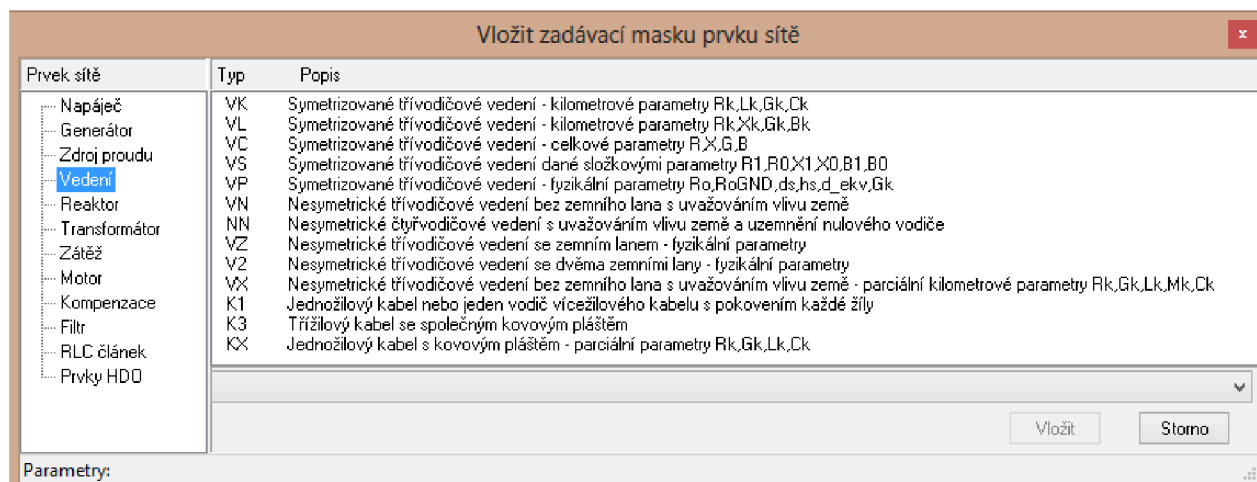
Vložit zadávací masku prvku sítě

x

Prvek sítě

Napáječ
Generátor
Zdroj proudu
Vedení
Reaktor
Transformátor
Zátěž
Motor
Kompenzace
Filtr
RLC článek
Prvky HDO

| Typ | Popis |
|---|---|
| VK | Symetrizované třívodičové vedení - kilometrové parametry Rk,Lk,Gk,Ck |
| VL | Symetrizované třívodičové vedení - kilometrové parametry Rk,Xk,Gk,Bk |
| VC | Symetrizované třívodičové vedení - celkové parametry R,X,G,B |
| VS | Symetrizované třívodičové vedení dané složkovými parametry R1,R0,X1,X0,B1,B0 |
| VP | Symetrizované třívodičové vedení - fyzikální parametry Ro,RoGND,ds,hs,d_ekv,Gk |
| VN | Nesymetrické třívodičové vedení bez zemního lana s uvažováním vlivu země |
| NN | Nesymetrické čtyřvodičové vedení s uvažováním vlivu země a uzemnění nulového vodiče |
| VZ | Nesymetrické třívodičové vedení se zemním lanem - fyzikální parametry |
| V2 | Nesymetrické třívodičové vedení se dvěma zemními lany - fyzikální parametry |
| VX | Nesymetrické třívodičové vedení bez zemního lana s uvažováním vlivu země - parciální kilometrové parametry Rk,Gk,Lk,Mk,Ck |
| K1 | Jednožilový kabel nebo jeden vodič vícežilového kabelu s pokovením každé žíly |
| K3 | Třížilový kabel se společným kovovým pláštěm |
| KX | Jednožilový kabel s kovovým pláštěm - parciální parametry Rk,Gk,Lk,Ck |

Vložit

Storno

Parametry: